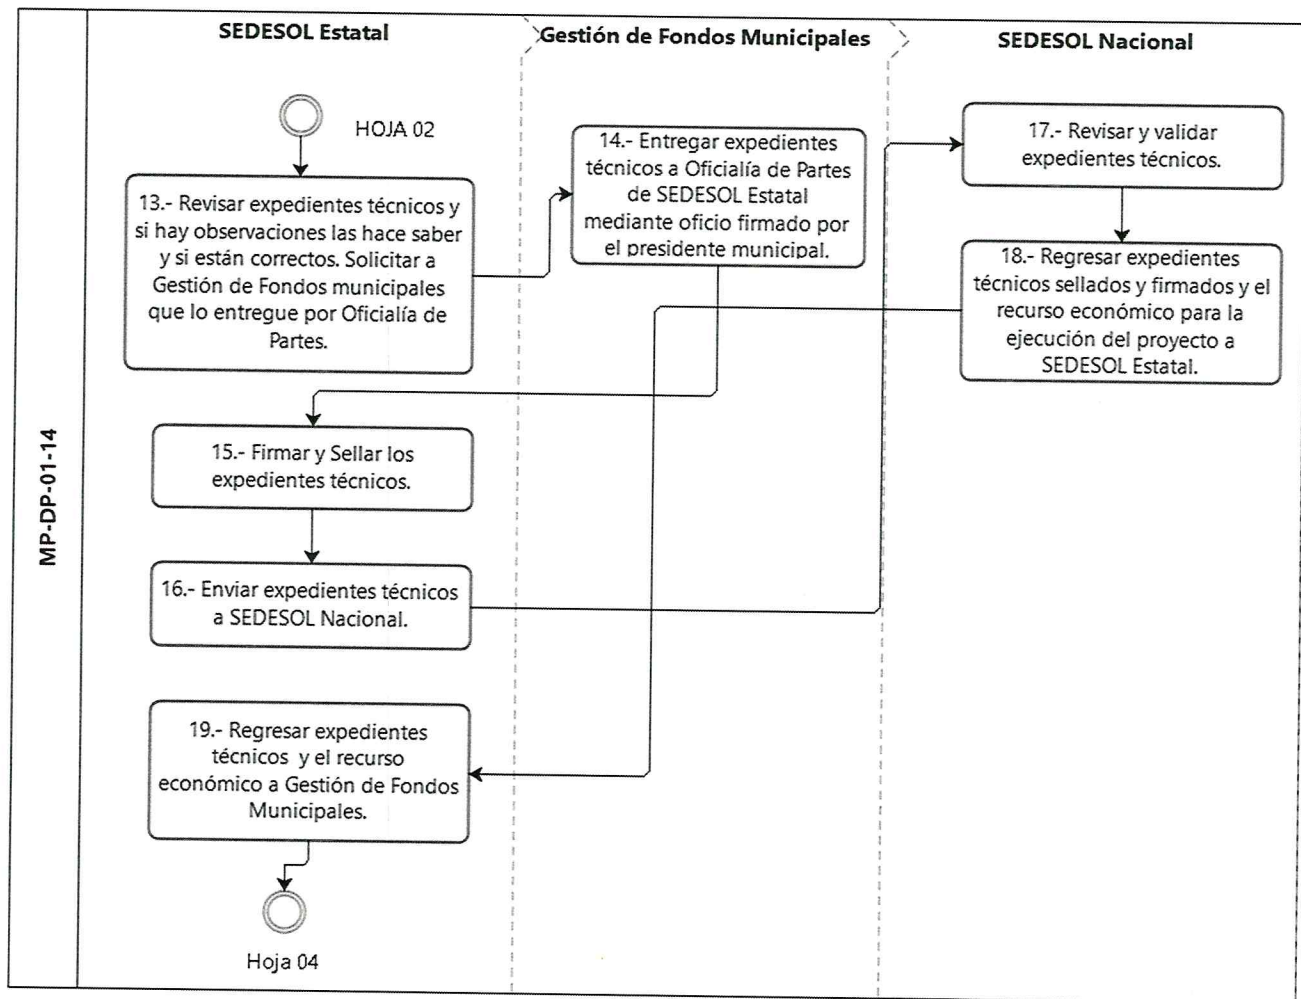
MP-DP-01-14

SEDESOL Estatal

Gestión de Fondos Municipales

SEDESOL Nacional

HOJA 02

13.- Revisar expedientes técnicos y si hay observaciones las hace saber y si están correctos. Solicitar a Gestión de Fondos municipales que lo entregue por Oficialía de Partes.

14.- Entregar expedientes técnicos a Oficialía de Partes de SEDESOL Estatal mediante oficio firmado por el presidente municipal.

17.- Revisar y validar expedientes técnicos.

18.- Regresar expedientes técnicos sellados y firmados y el recurso económico para la ejecución del proyecto a SEDESOL Estatal.

15.- Firmar y Sellar los expedientes técnicos.

16.- Enviar expedientes técnicos a SEDESOL Nacional.

19.- Regresar expedientes técnicos y el recurso económico a Gestión de Fondos Municipales.

Hoja 04